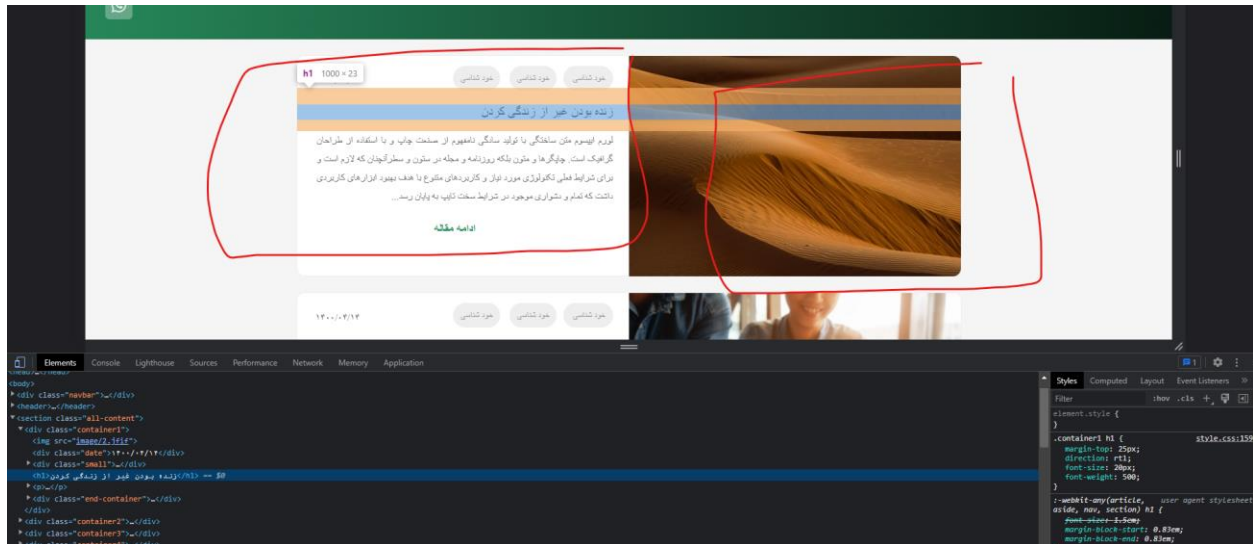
h1 1000 × 23

خود شناسی خود شناسی خود شناسی

زنده بودن غیر از زندگی کردن

لورم ایپسوم متن ساختگی با تولید سادگی نامفهوم از صنعت چاپ و با استفاده از طراحان گرافیک است. چاپگرها و متون بلکه روزنامه و مجله در ستون و سطرآنچنان که لازم است و برای شرایط فعلی تکنولوژی مورد نیاز و کاربردهای متنوع با هدف بهبود ابزارهای کاربردی داشت که تمام و دشواری موجود در شرایط سخت تایپ به پایان رسد...

ادامه مقاله

۱۴۰۰/۰۴/۱۴

خود شناسی خود شناسی خود شناسی

Elements Console Lighthouse Sources Performance Network Memory Application

<body>
▸<div class="navbar">…</div>
▸<header>…</header>
▾<section class="all-content">
▾<div class="container1">
<img src="image/2.jfif">
<div class="date">۱۴۰۰/۰۴/۱۴</div>
▸<div class="small">…</div>
<h1>زنده بودن غیر از زندگی کردن</h1> == $0
▸<p>…</p>
▸<div class="end-container">…</div>
</div>
▸<div class="container2">…</div>
▸<div class="container3">…</div>

Styles Computed Layout Event Listeners »

Filter :hov .cls +

element.style {
}
.container1 h1 { style.css:159
margin-top: 25px;
direction: rtl;
font-size: 20px;
font-weight: 500;
}
:-webkit-any(article, aside, nav, section) h1 { user agent stylesheet
font-size: 1.5em;
margin-block-start: 0.83em;
margin-block-end: 0.83em;